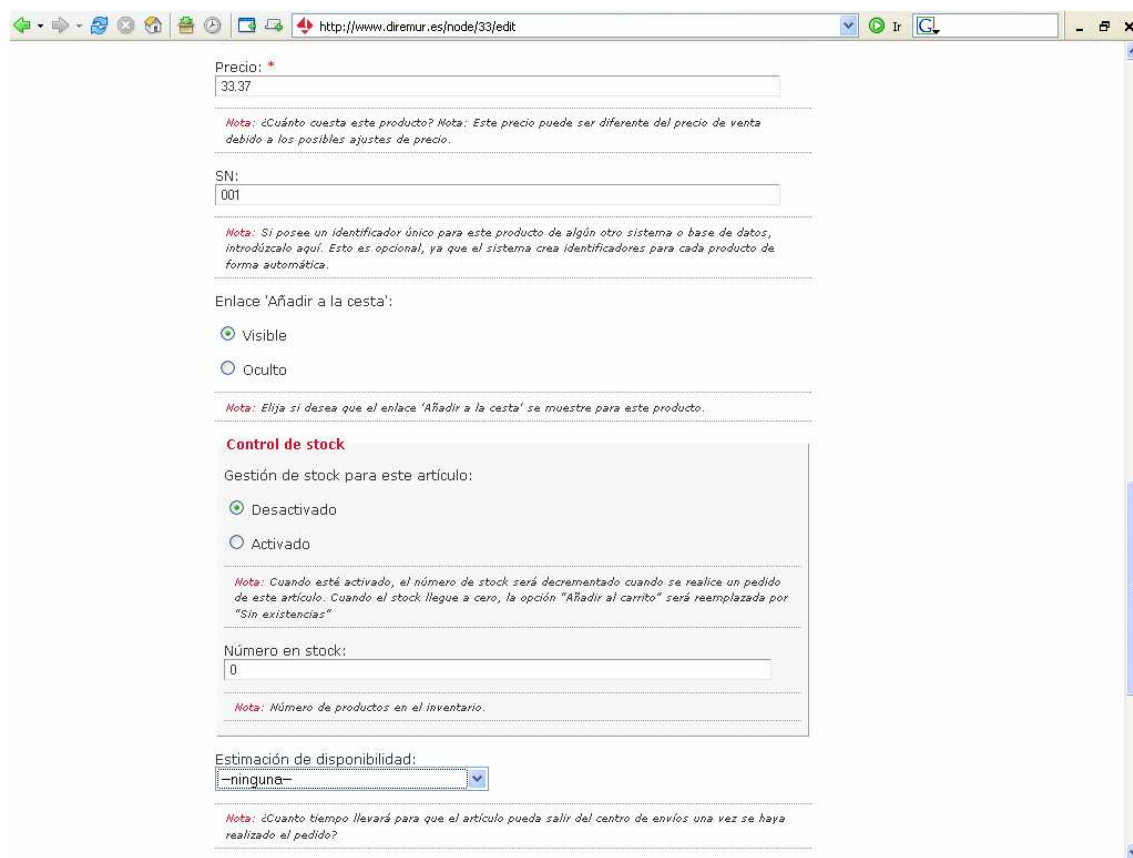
http://www.diremur.es/node/33/edit

Ir

Precio: *

33.37

Nota: ¿Cuánto cuesta este producto? Nota: Este precio puede ser diferente del precio de venta debido a los posibles ajustes de precio.

SN:

001

Nota: Si posee un identificador único para este producto de algún otro sistema o base de datos, introdúzcalo aquí. Esto es opcional, ya que el sistema crea identificadores para cada producto de forma automática.

Enlace 'Añadir a la cesta':

Visible

Oculto

Nota: Elija si desea que el enlace 'Añadir a la cesta' se muestre para este producto.

Control de stock

Gestión de stock para este artículo:

Desactivado

Activado

Nota: Cuando esté activado, el número de stock será decrementado cuando se realice un pedido de este artículo. Cuando el stock llegue a cero, la opción "Añadir al carrito" será reemplazada por "Sin existencias"

Número en stock:

0

Nota: Número de productos en el inventario.

Estimación de disponibilidad:

--ninguna--

Nota: ¿Cuanto tiempo llevará para que el artículo pueda salir del centro de envíos una vez se haya realizado el pedido?